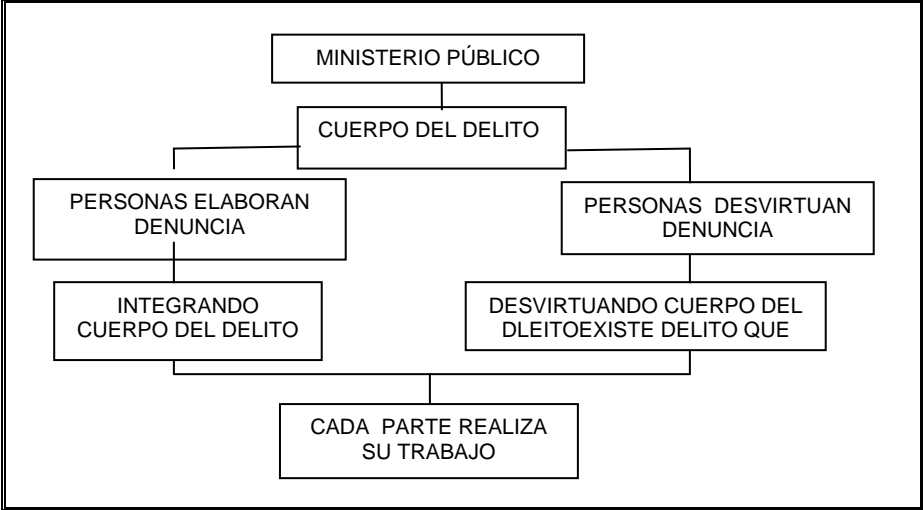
MINISTERIO PÚBLICO

CUERPO DEL DELITO

PERSONAS ELABORAN DENUNCIA

PERSONAS DESVIRTUAN DENUNCIA

INTEGRANDO CUERPO DEL DELITO

DESVIRTUANDO CUERPO DEL DLEITOEXISTE DELITO QUE

CADA PARTE REALIZA SU TRABAJO